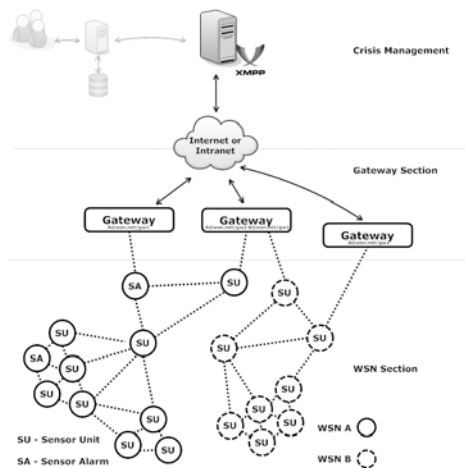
XMPP

Crisis Management

Internet or Intranet

Gateway Section

Gateway

Gateway

Gateway

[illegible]

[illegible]

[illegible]

SA

SU

SU

SU

SU

SA

SU

SU

SU

SU

SU

SU

SU

SU

SU

SU

SU

SU

SU

SU

SU

SU

WSN Section

SU - Sensor Unit

SA - Sensor Alarm

WSN A

WSN B